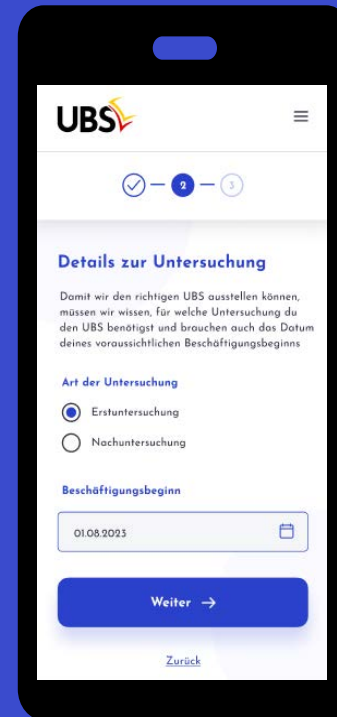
UBS

2 3

Details zur Untersuchung

Damit wir den richtigen UBS ausstellen können, müssen wir wissen, für welche Untersuchung du den UBS benötigst und brauchen auch das Datum deines voraussichtlichen Beschäftigungsbeginns

Art der Untersuchung

Erstuntersuchung

Nachuntersuchung

Beschäftigungsbeginn

01.08.2023

Weiter →

Zurück